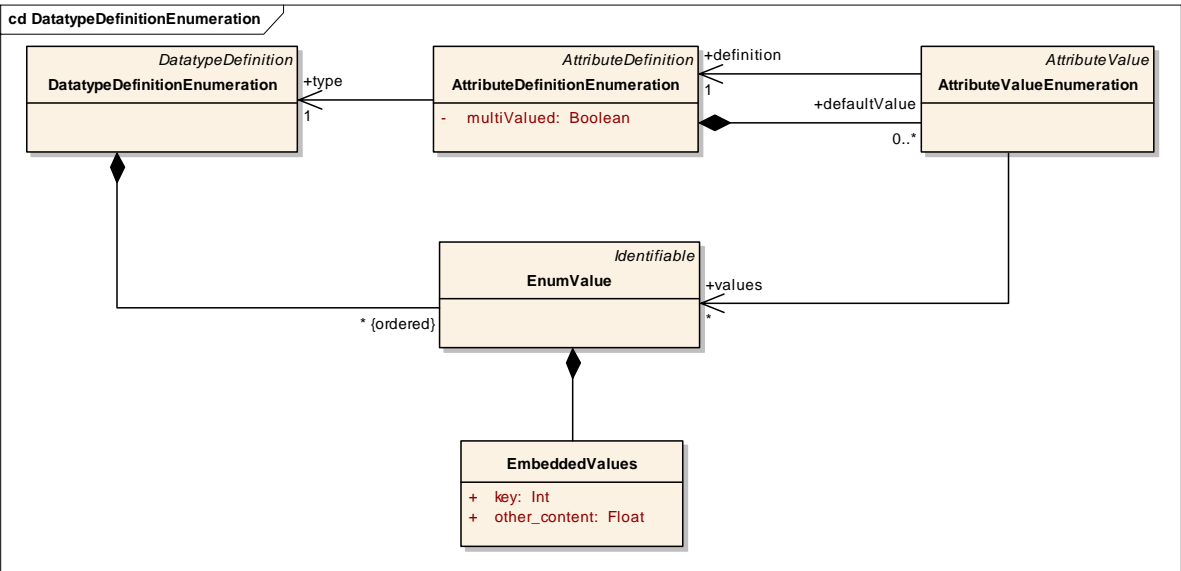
cd DatatypeDefinitionEnumeration

DatatypeDefinition
DatatypeDefinitionEnumeration

+type
1

AttributeDefinition
AttributeDefinitionEnumeration

- multiValued: Boolean

+definition
1

+defaultValue
0..*

AttributeValue
AttributeValueEnumeration

Identifiable
EnumValue

* {ordered}

+values
*

EmbeddedValues

+ key: Int
+ other_content: Float